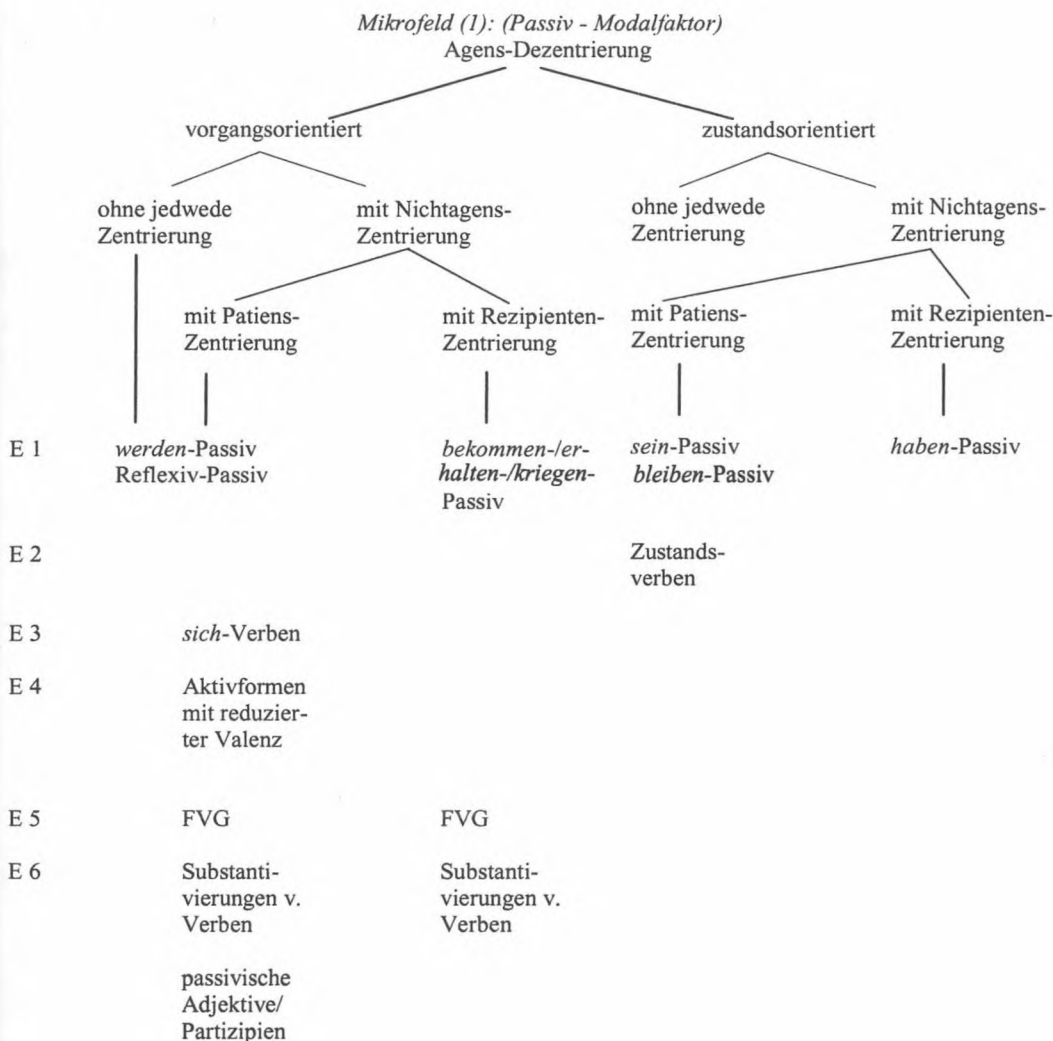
Mikrofeld (1): (Passiv - Modalfaktor)
Agens-Dezentrierung

vorgangsorientiert

zustandsorientiert

ohne jedwede Zentrierung

mit Nichtagens-Zentrierung

ohne jedwede Zentrierung

mit Nichtagens-Zentrierung

mit Patiens-Zentrierung

mit Rezipienten-Zentrierung

mit Patiens-Zentrierung

mit Rezipienten-Zentrierung

E 1 werden-Passiv Reflexiv-Passiv

bekommen-/erhalten-/kriegen-Passiv

sein-Passiv bleiben-Passiv

haben-Passiv

E 2 Zustandsverben

E 3 sich-Verben

E 4 Aktivformen mit reduzierter Valenz

E 5 FVG

FVG

E 6 Substantivierungen v. Verben

Substantivierungen v. Verben

passivische Adjektive/ Partizipien